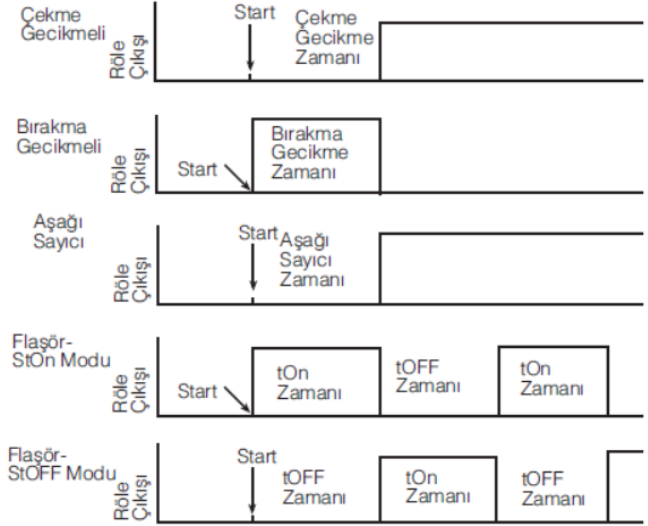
Çekme Gecikmeli

Röle Çıkışı

Start

Çekme Gecikme Zamanı

Bırakma Gecikmeli

Röle Çıkışı

Start

Bırakma Gecikme Zamanı

Aşağı Sayıcı

Röle Çıkışı

Start

Aşağı Sayıcı Zamanı

Flaşör-StOn Modu

Röle Çıkışı

Start

tOn Zamanı

tOFF Zamanı

tOn Zamanı

Flaşör-StOFF Modu

Röle Çıkışı

Start

tOFF Zamanı

tOn Zamanı

tOFF Zamanı